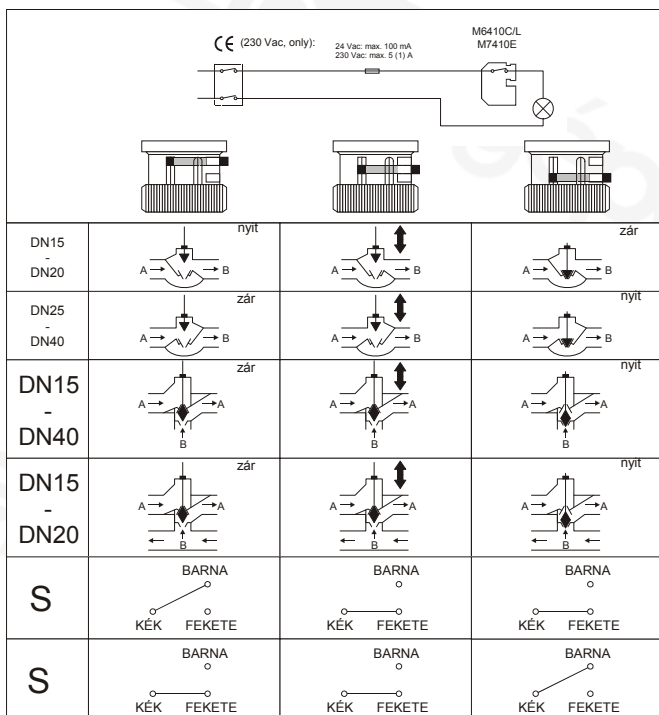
CE (230 Vac, only):

24 Vac: max. 100 mA
230 Vac: max. 5 (1) A

M6410C/L
M7410E

| | | | |
|---|---|---|---|
| DN15 - DN20 | nyit A B | A B | zár A B |
| DN25 - DN40 | zár A B | A B | nyit A B |
| DN15 - DN40 | zár A A B | A A B | nyit A A B |
| DN15 - DN20 | zár A A B | A A B | nyit A A B |
| S | BARNA KÉK FEKETE | BARNA KÉK FEKETE | BARNA KÉK FEKETE |
| S | BARNA KÉK FEKETE | BARNA KÉK FEKETE | BARNA KÉK FEKETE |